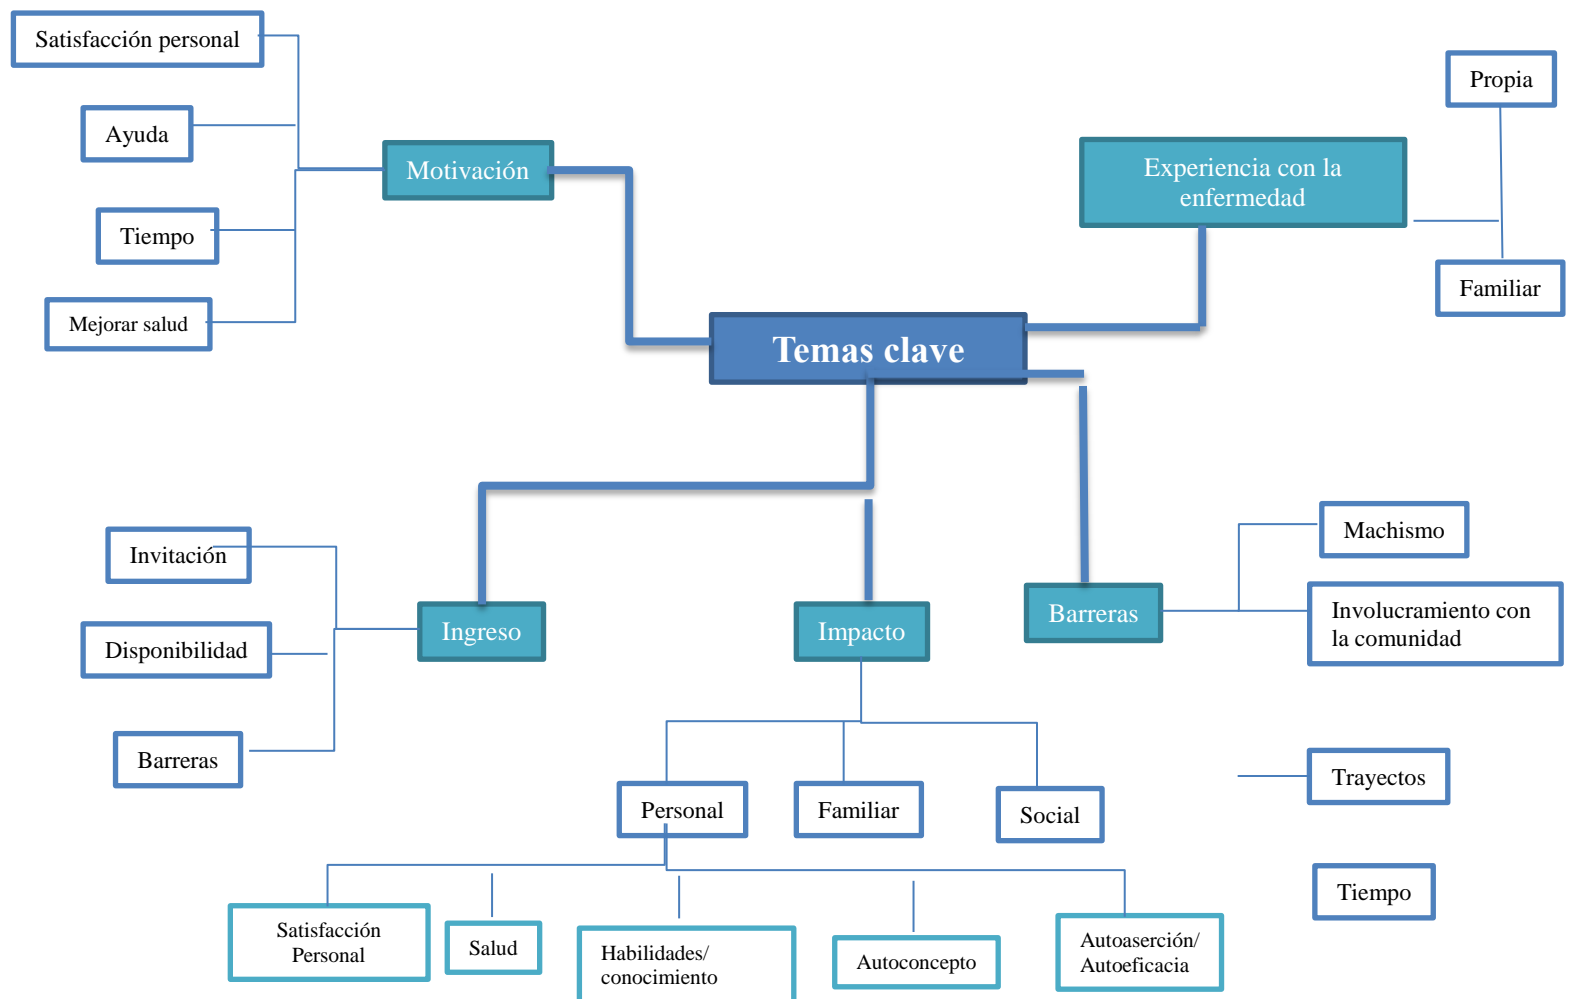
Satisfacción personal

Ayuda

Tiempo

Mejorar salud

Motivación

Propia

Experiencia con la enfermedad

Familiar

Temas clave

Invitación

Disponibilidad

Barreras

Ingreso

Impacto

Barreras

Machismo

Involucramiento con la comunidad

Personal

Familiar

Social

Trayectos

Tiempo

Satisfacción Personal

Salud

Habilidades/ conocimiento

Autoconcepto

Autoaserción/ Autoeficacia